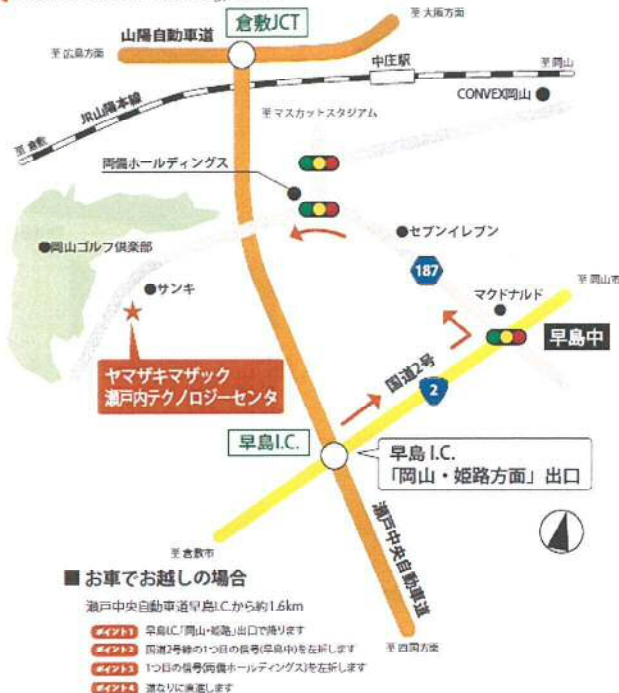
倉敷JCT
至 大阪方面
山陽自動車道
至 広島方面
中庄駅
至 岡山
JR山陽本線
CONVEX岡山
至 倉敷
至 マスカットスタジアム
両備ホールディングス
セブンイレブン
岡山ゴルフ倶楽部
187
サンキ
マクドナルド
至 岡山市
早島中
ヤマザキマザック
瀬戸内テクノロジーセンタ
国道2号
2
早島I.C.
早島I.C.
「岡山・姫路方面」出口
瀬戸中央自動車道
至 倉敷市
至 四国方面

■ お車でお越しの場合
瀬戸中央自動車道早島I.C.から約1.6km
ポイント1 早島I.C.「岡山・姫路」出口で降ります
ポイント2 国道2号線の1つ目の信号(早島中)を左折します
ポイント3 1つ目の信号(両備ホールディングス)を左折します
ポイント4 道なりに直進します